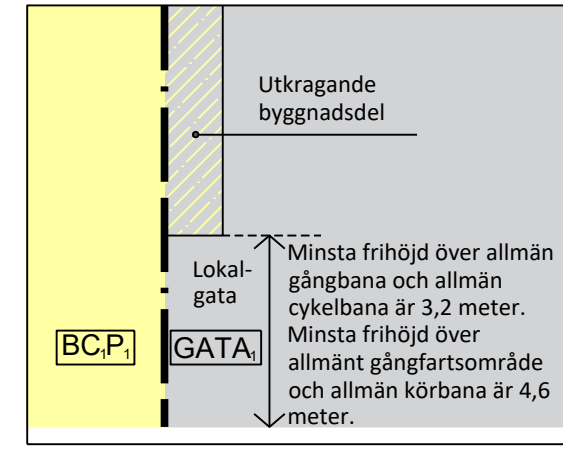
Utkragande byggnadsdel

Lokalgata

Minsta frihöjd över allmän gångbana och allmän cykelbana är 3,2 meter. Minsta frihöjd över allmänt gångfartsområde och allmän körbana är 4,6 meter.

$BC_1P_1$

$GATA_1$